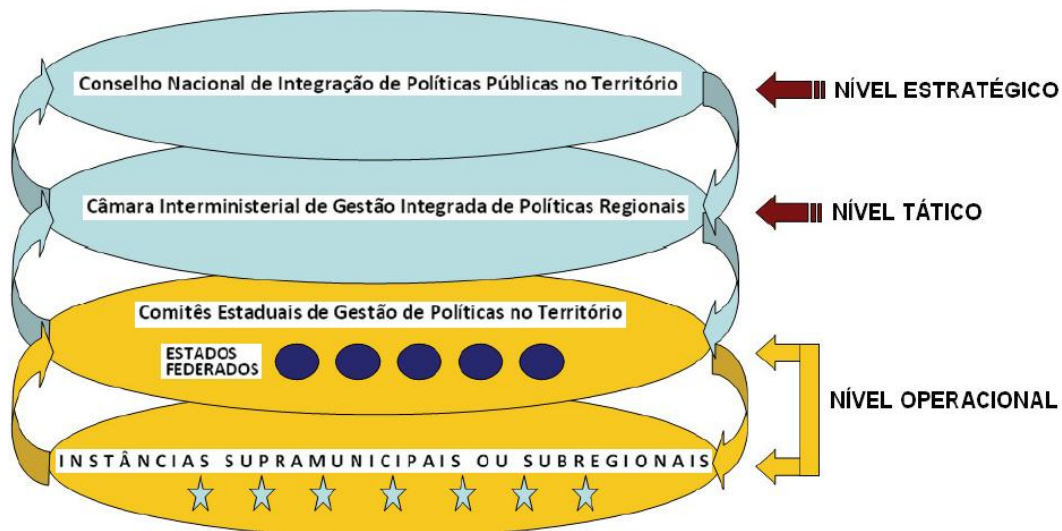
Conselho Nacional de Integração de Políticas Públicas no Território

NÍVEL ESTRATÉGICO

Câmara Interministerial de Gestão Integrada de Políticas Regionais

NÍVEL TÁTICO

Comitês Estaduais de Gestão de Políticas no Território

ESTADOS FEDERADOS

NÍVEL OPERACIONAL

INSTÂNCIAS SUPRAMUNICIPAIS OU SUBREGIONAIS